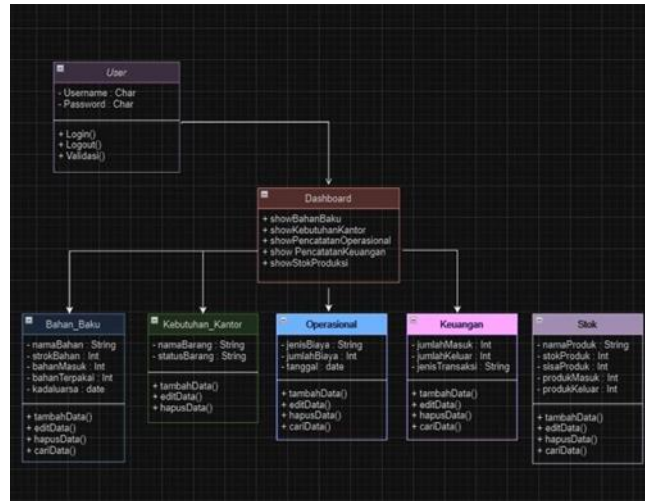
User

- Username : Char
- Password : Char

+ Login()
+ Logout()
+ Validasi()

Dashboard

+ showBahanBaku
+ showKebutuhanKantor
+ showPencatatanOperasional
+ show PencatatanKeuangan
+ showStokProduksi

Bahan_Baku

- namaBahan : String
- strokBahan : Int
- bahanMasuk : Int
- bahanTerpakai : Int
- kadaluarsa : date

+ tambahData()
+ editData()
+ hapusData()
+ cariData()

Kebutuhan_Kantor

- namaBarang : Char
- statusBarang : String

+ tambahData()
+ editData()
+ hapusData()

Operasional

- jenisBiaya : String
- jumlahBiaya : Int
- tanggal : date

+ tambahData()
+ editData()
+ hapusData()
+ cariData()

Keuangan

- jumlahMasuk : Int
- jumlahKeluar : Int
- jenisTransaksi : String

+ tambahData()
+ editData()
+ hapusData()
+ cariData()

Stok

- namaProduk : String
- stokProduk : Int
- sisaProduk : Int
- produkMasuk : Int
- produkKeluar : Int

+ tambahData()
+ editData()
+ hapusData()
+ cariData()